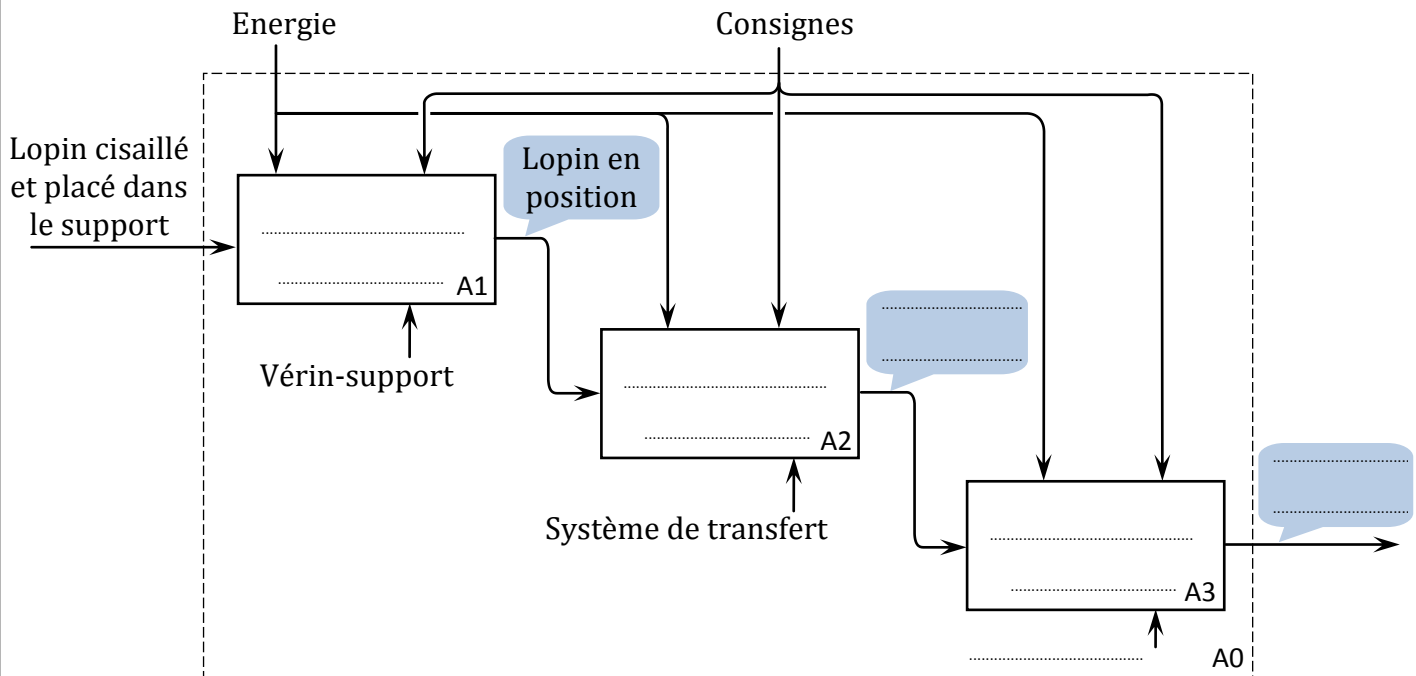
Energie

Consignes

Lopin cisaillé et placé dans le support

Lopin en position

....................
....................
A1

Vérin-support

....................
....................

....................
....................
A2

Système de transfert

....................
....................

....................
....................
A3

....................

A0